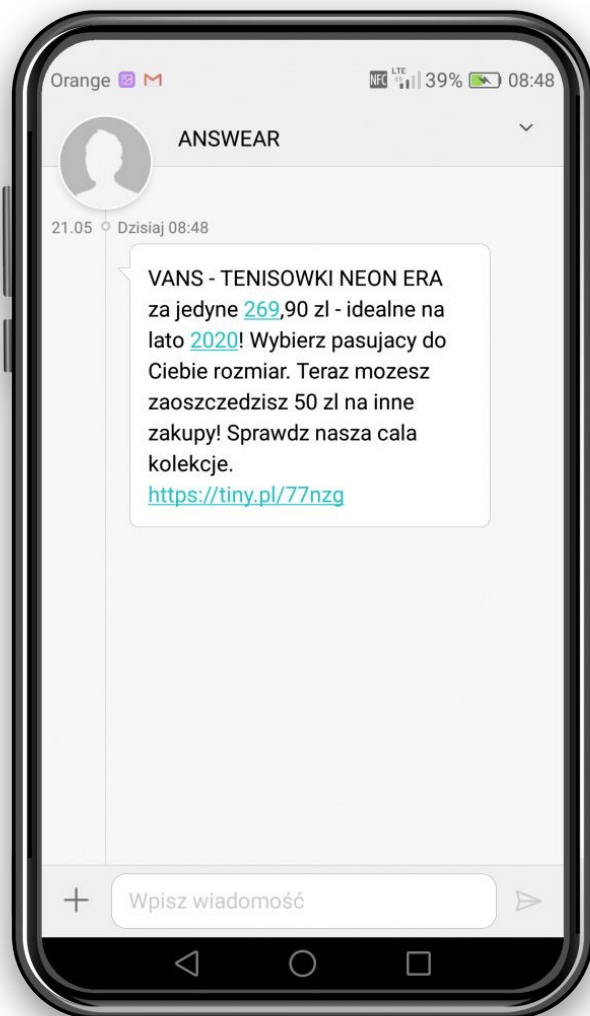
Orange M
NFC LTE 39% 08:48

ANSWEAR

21.05 Dzisiaj 08:48

VANS - TENISOWKI NEON ERA za jedyne 269,90 zl - idealne na lato 2020! Wybierz pasujacy do Ciebie rozmiar. Teraz mozesz zaoszczedzisz 50 zl na inne zakupy! Sprawdz nasza cala kolekcje.
https://tiny.pl/77nzg

+ Wpisz wiadomość